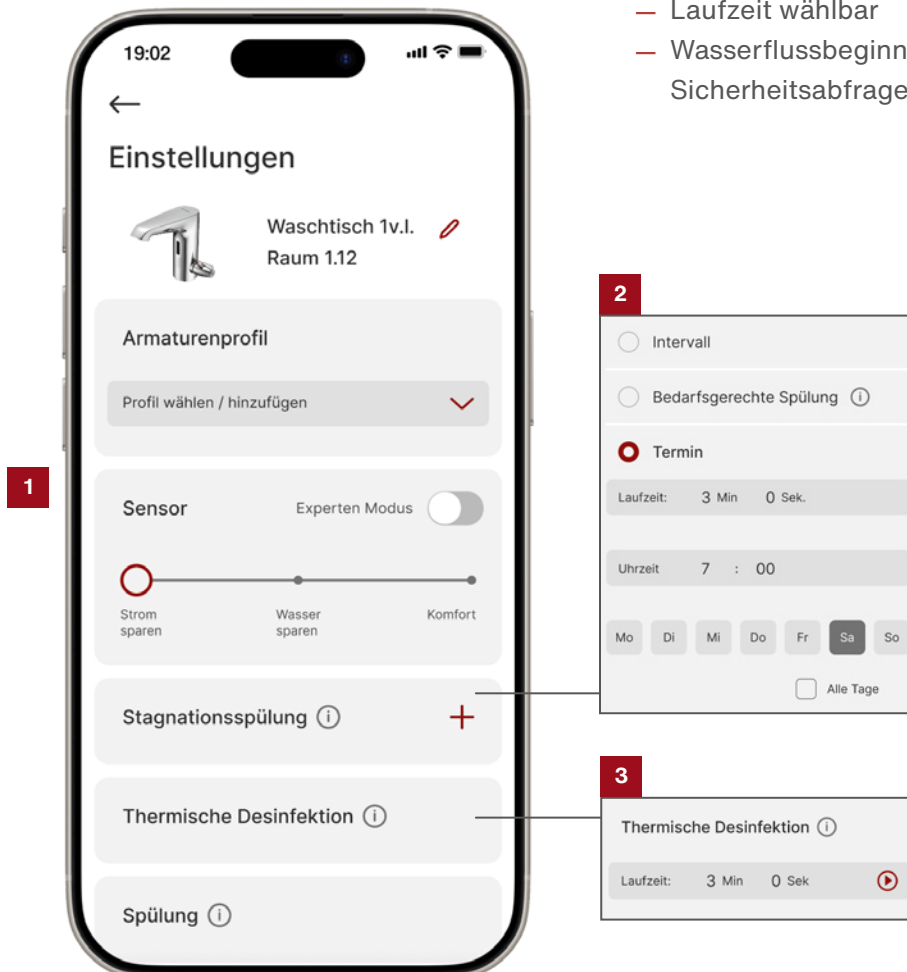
— Laufzeit wählbar
— Wasserflussbeginn
Sicherheitsabfrage

19:02

←

Einstellungen

Waschtisch 1v.l.
Raum 1.12

Armaturenprofil

Profil wählen / hinzufügen

1

Sensor

Experten Modus

Strom sparen

Wasser sparen

Komfort

Stagnationsspülung ⓘ

+

Thermische Desinfektion ⓘ

Spülung ⓘ

2

Intervall

Bedarfsgerechte Spülung ⓘ

Termin

Laufzeit: 3 Min 0 Sek.

Uhrzeit 7 : 00

Mo Di Mi Do Fr Sa So

Alle Tage

3

Thermische Desinfektion ⓘ

Laufzeit: 3 Min 0 Sek